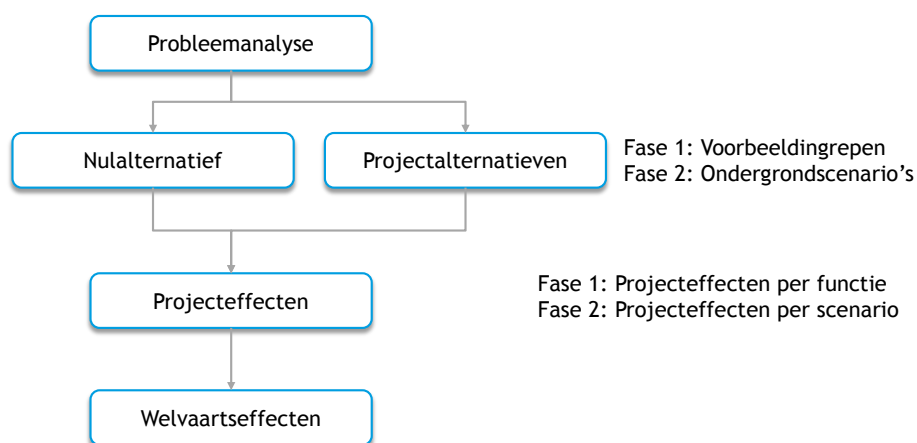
Probleemanalyse

Nulalternatief

Projectalternatieven

Fase 1: Voorbeeldingrepen
Fase 2: Ondergrondscenario's

Projecteffecten

Fase 1: Projecteffecten per functie
Fase 2: Projecteffecten per scenario

Welvaartseffecten